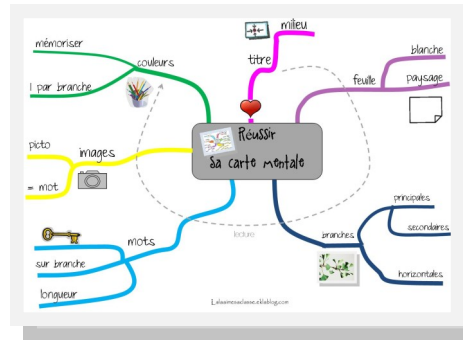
Réussir sa carte mentale

titre
milieu

feuille
blanche
paysage

branches
principales
secondaires
horizontales

mots
sur branche
longueur

images
picto
= mot

couleurs
mémoriser
1 par branche

lecture

Lelaaimeselasse.eklablog.com